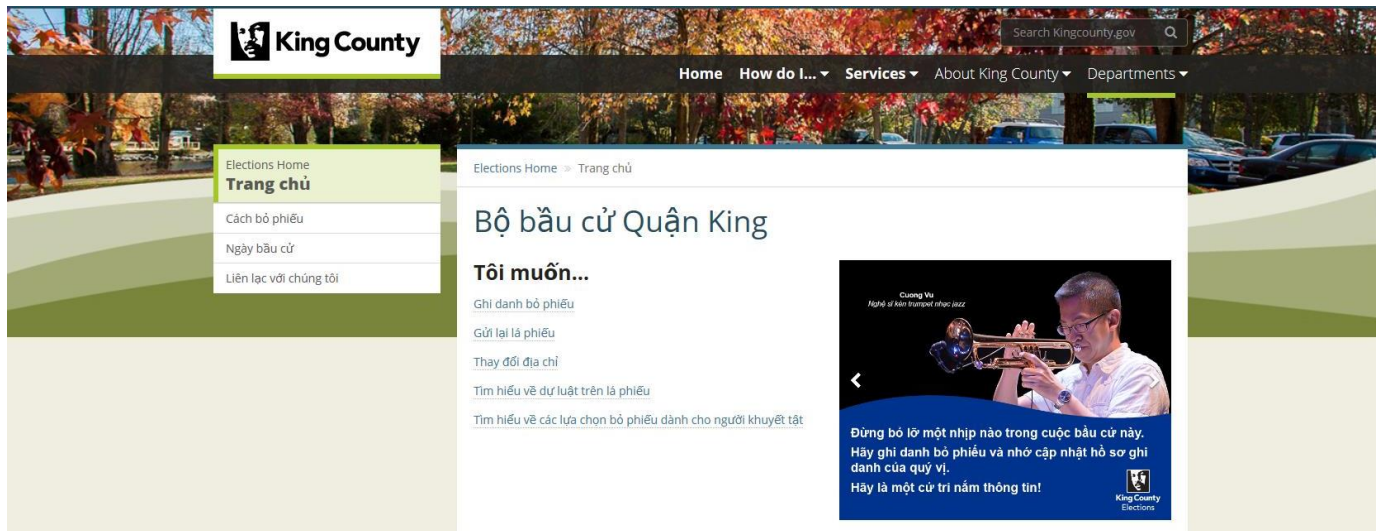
King County

Search Kingcounty.gov

Home How do I... Services About King County Departments

Elections Home
Trang chủ

Cách bỏ phiếu

Ngày bầu cử

Liên lạc với chúng tôi

Elections Home » Trang chủ

Bộ bầu cử Quận King

Tôi muốn...

Ghi danh bỏ phiếu

Gửi lại lá phiếu

Thay đổi địa chỉ

Tìm hiểu về dự luật trên lá phiếu

Tìm hiểu về các lựa chọn bỏ phiếu dành cho người khuyết tật

Cuong Vu
Nghệ sĩ kèn trumpet nhạc jazz

Đừng bỏ lỡ một nhịp nào trong cuộc bầu cử này.
Hãy ghi danh bỏ phiếu và nhớ cập nhật hồ sơ ghi danh của quý vị.
Hãy là một cử tri nắm thông tin!

King County
Elections